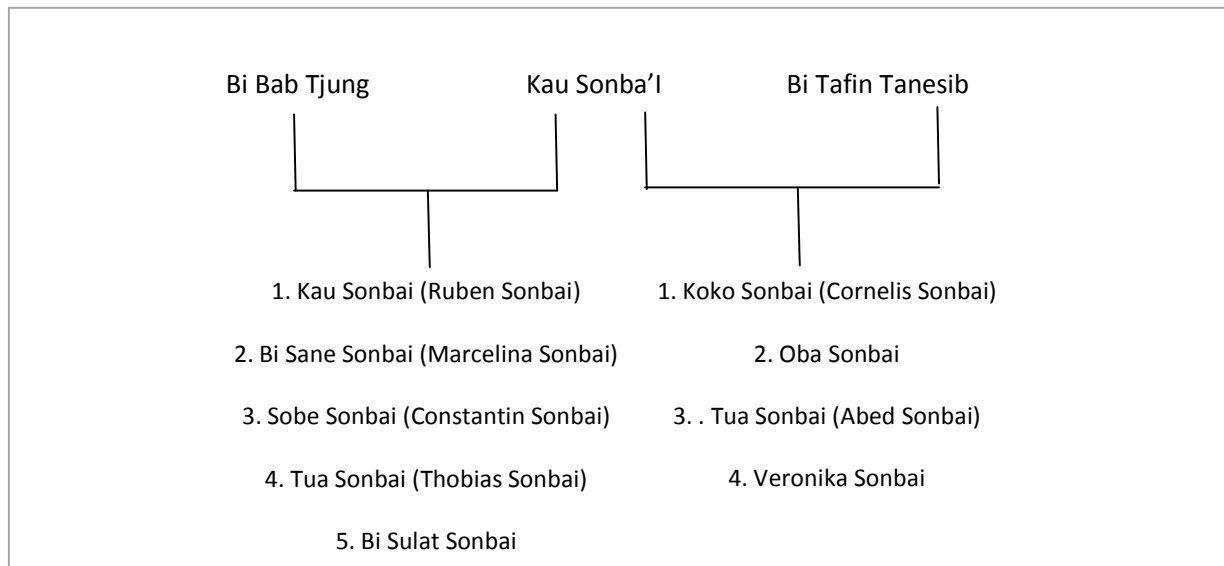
Bi Bab Tjung Kau Sonba'I Bi Tafin Tanesib

1. Kau Sonbai (Ruben Sonbai)
2. Bi Sane Sonbai (Marcelina Sonbai)
3. Sobe Sonbai (Constantin Sonbai)
4. Tua Sonbai (Thobias Sonbai)
5. Bi Sulat Sonbai

1. Koko Sonbai (Cornelis Sonbai)
2. Oba Sonbai
3. . Tua Sonbai (Abed Sonbai)
4. Veronika Sonbai